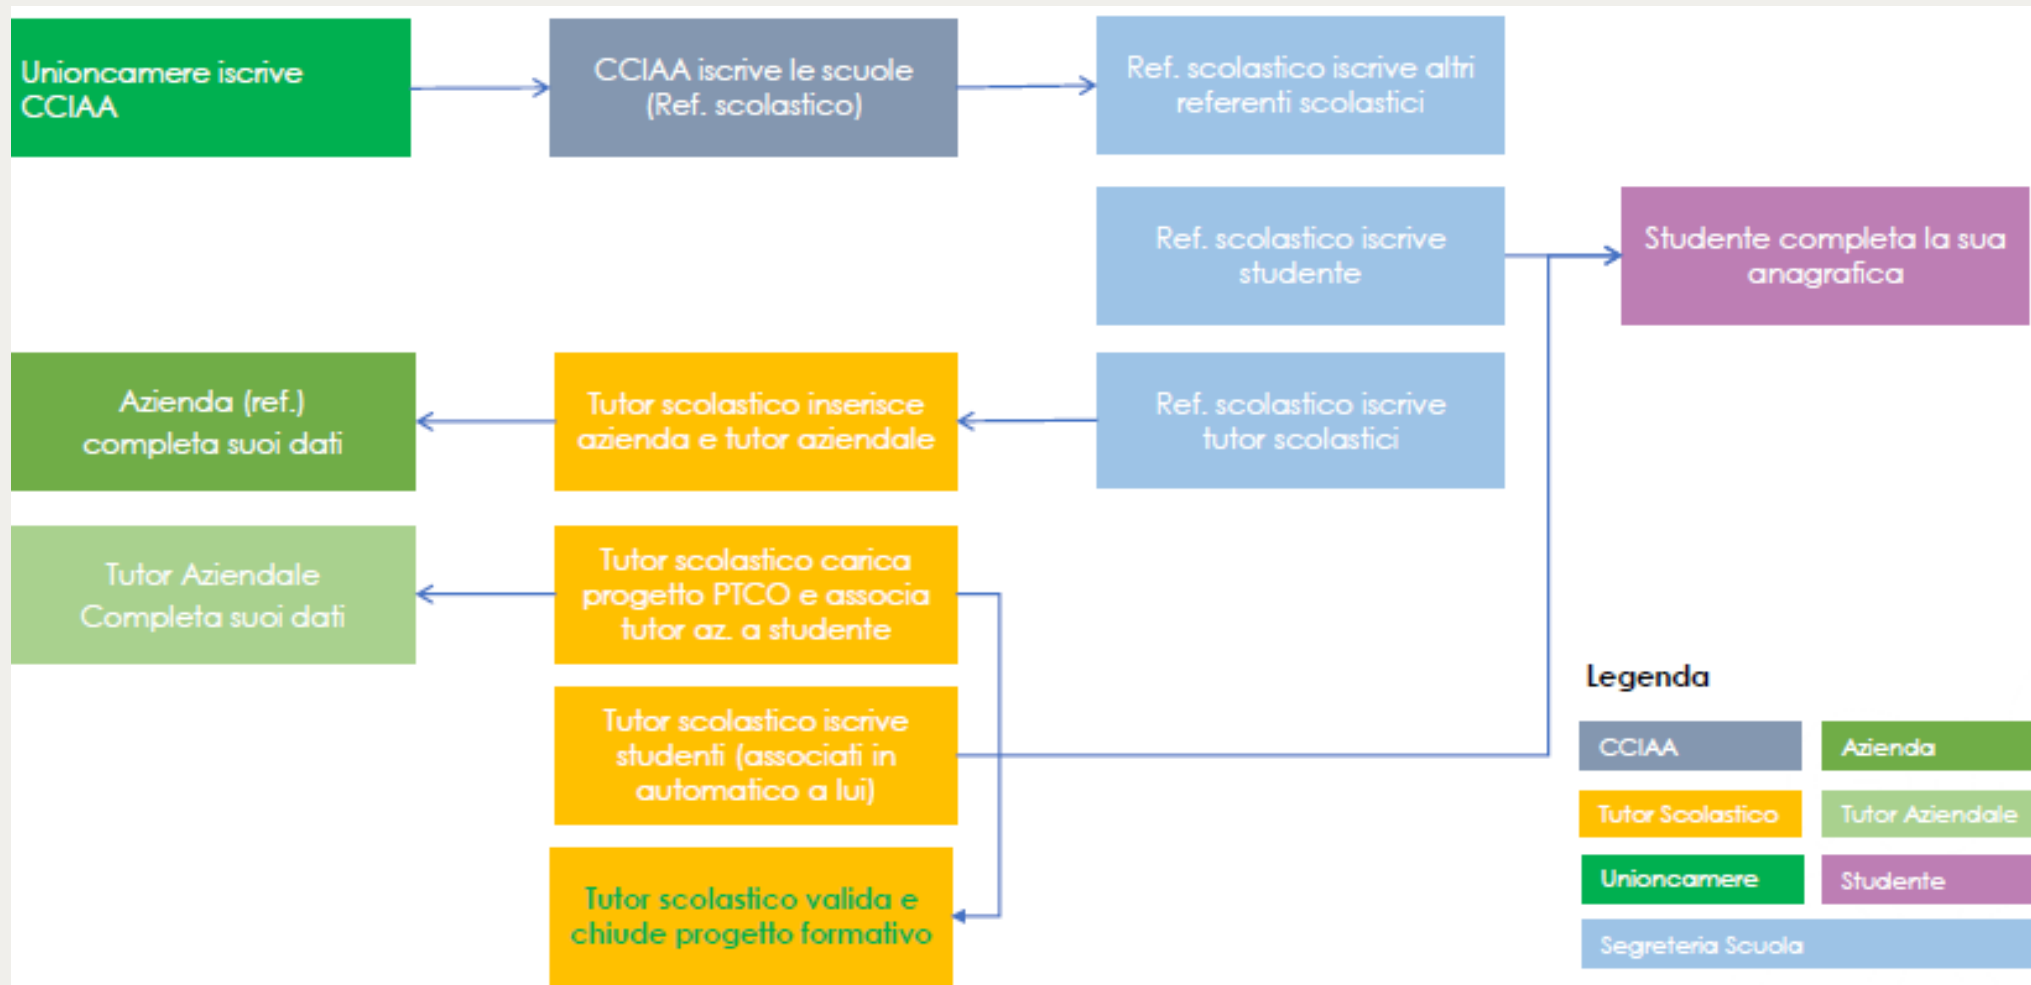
Unioncamere iscrive CCIAA

CCIAA iscrive le scuole (Ref. scolastico)

Ref. scolastico iscrive altri referenti scolastici

Ref. scolastico iscrive studente

Studente completa la sua anagrafica

Azienda (ref.) completa suoi dati

Tutor scolastico inserisce azienda e tutor aziendale

Ref. scolastico iscrive tutor scolastici

Tutor Aziendale Completa suoi dati

Tutor scolastico carica progetto PTCO e associa tutor az. a studente

Tutor scolastico iscrive studenti (associati in automatico a lui)

Tutor scolastico valida e chiude progetto formativo

Legenda

CCIAA

Azienda

Tutor Scolastico

Tutor Aziendale

Unioncamere

Studente

Segreteria Scuola